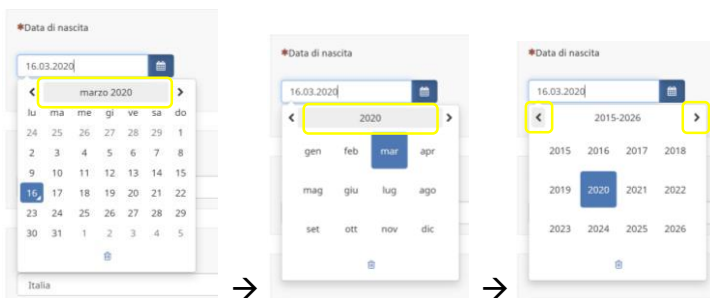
*Data di nascita

16.03.2020

‹ marzo 2020 ›

| lu | ma | me | gi | ve | sa | do |
|---|---|---|---|---|---|---|
| 24 | 25 | 26 | 27 | 28 | 29 | 1 |
| 2 | 3 | 4 | 5 | 6 | 7 | 8 |
| 9 | 10 | 11 | 12 | 13 | 14 | 15 |
| 16 | 17 | 18 | 19 | 20 | 21 | 22 |
| 23 | 24 | 25 | 26 | 27 | 28 | 29 |
| 30 | 31 | 1 | 2 | 3 | 4 | 5 |

Italia

→

*Data di nascita

16.03.2020

‹ 2020 ›

| gen | feb | mar | apr |
|---|---|---|---|
| mag | giu | lug | ago |
| set | ott | nov | dic |

→

*Data di nascita

16.03.2020

‹ 2015-2026 ›

| 2015 | 2016 | 2017 | 2018 |
|---|---|---|---|
| 2019 | 2020 | 2021 | 2022 |
| 2023 | 2024 | 2025 | 2026 |